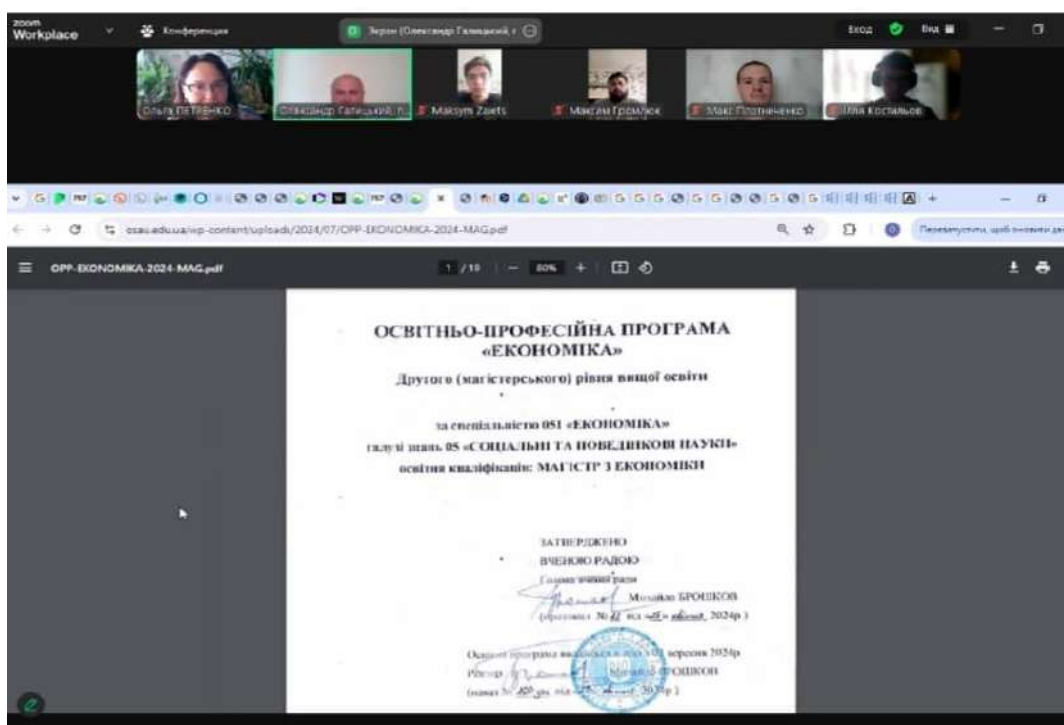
zoom Workplace

Конференция

Экран (Олександр Галицький, г

Выход

Вид

Ольга ПЕТРЕНКО

Олександр Галицький, п

Maksym Zaets

Максим Громлюк

Макс Плотниченко

Ілля Костильов

osau.edu.ua/wp-content/uploads/2024/07/OPP-EKONOMIKA-2024-MAG.pdf

Перезапустить, щоб оновити де

OPP-EKONOMIKA-2024-MAG.pdf

1 / 19

80%

ОСВІТНЬО-ПРОФЕСІЙНА ПРОГРАМА «ЕКОНОМІКА»

Другого (магістерського) рівня вищої освіти

за спеціальністю 051 «ЕКОНОМІКА»

галузі знань 05 «СОЦІАЛЬНІ ТА ПОВЕДІНКОВІ НАУКИ»

освітня кваліфікація: МАГІСТР З ЕКОНОМІКИ

ЗАТВЕРДЖЕНО

ВЧЕНОЮ РАДОЮ

Голова вченої ради

Михайло БРОШКОВ

(протокол № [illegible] від «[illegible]» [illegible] 2024р.)

Освітня програма вводиться в дію з 01 вересня 2024р.

Ректор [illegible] Михайло БРОШКОВ

(наказ № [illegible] від «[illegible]» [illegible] 2024р.)